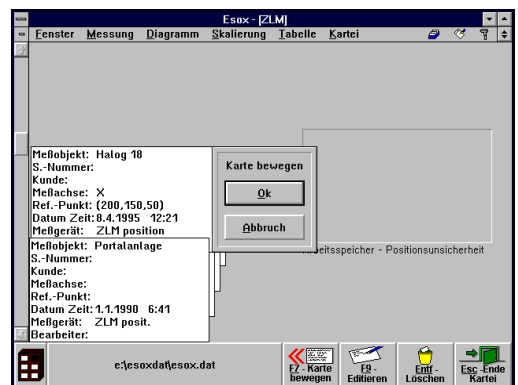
Esox - [ZLM]

Fenster Messung Diagramm Skalierung Tabelle Kartei

Meßobjekt: Halog 18
S.-Nummer:
Kunde:
Meßachse: X
Ref.-Punkt: (200,150,50)
Datum Zeit: 8.4.1995 12:21
Meßgerät: ZLM position

Karte bewegen

Ok

Abbruch

Arbeitsspeicher - Positionsunsicherheit

Meßobjekt: Portalanlage
S.-Nummer:
Kunde:
Meßachse:
Ref.-Punkt:
Datum Zeit: 1.1.1990 6:41
Meßgerät: ZLM posit.
Bearbeiter:

e:\esoxdat\esox.dat

F7 - Karte bewegen

F9 - Editieren

Entf - Löschen

Esc - Ende Kartei